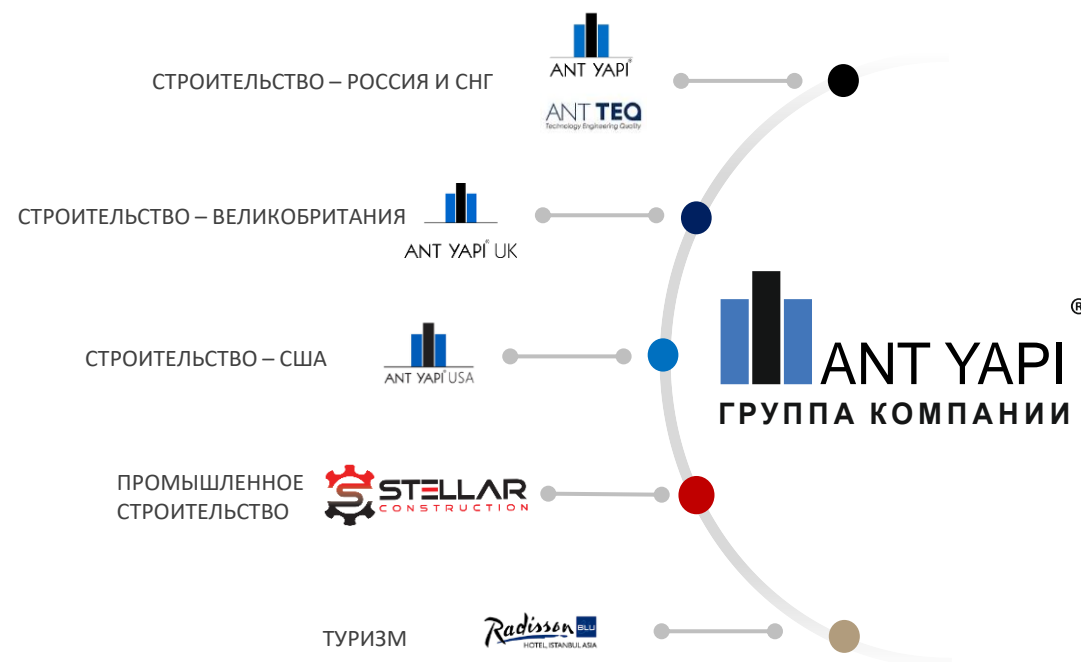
СТРОИТЕЛЬСТВО – РОССИЯ И СНГ

ANT YAPI®

ANT TEQ
Technology Engineering Quality

СТРОИТЕЛЬСТВО – ВЕЛИКОБРИТАНИЯ

ANT YAPI® UK

СТРОИТЕЛЬСТВО – США

ANT YAPI® USA

ПРОМЫШЛЕННОЕ СТРОИТЕЛЬСТВО

STELLAR
CONSTRUCTION

ТУРИЗМ

Radisson BLU
HOTEL ISTANBUL ASIA

ANT YAPI®
ГРУППА КОМПАНИИ